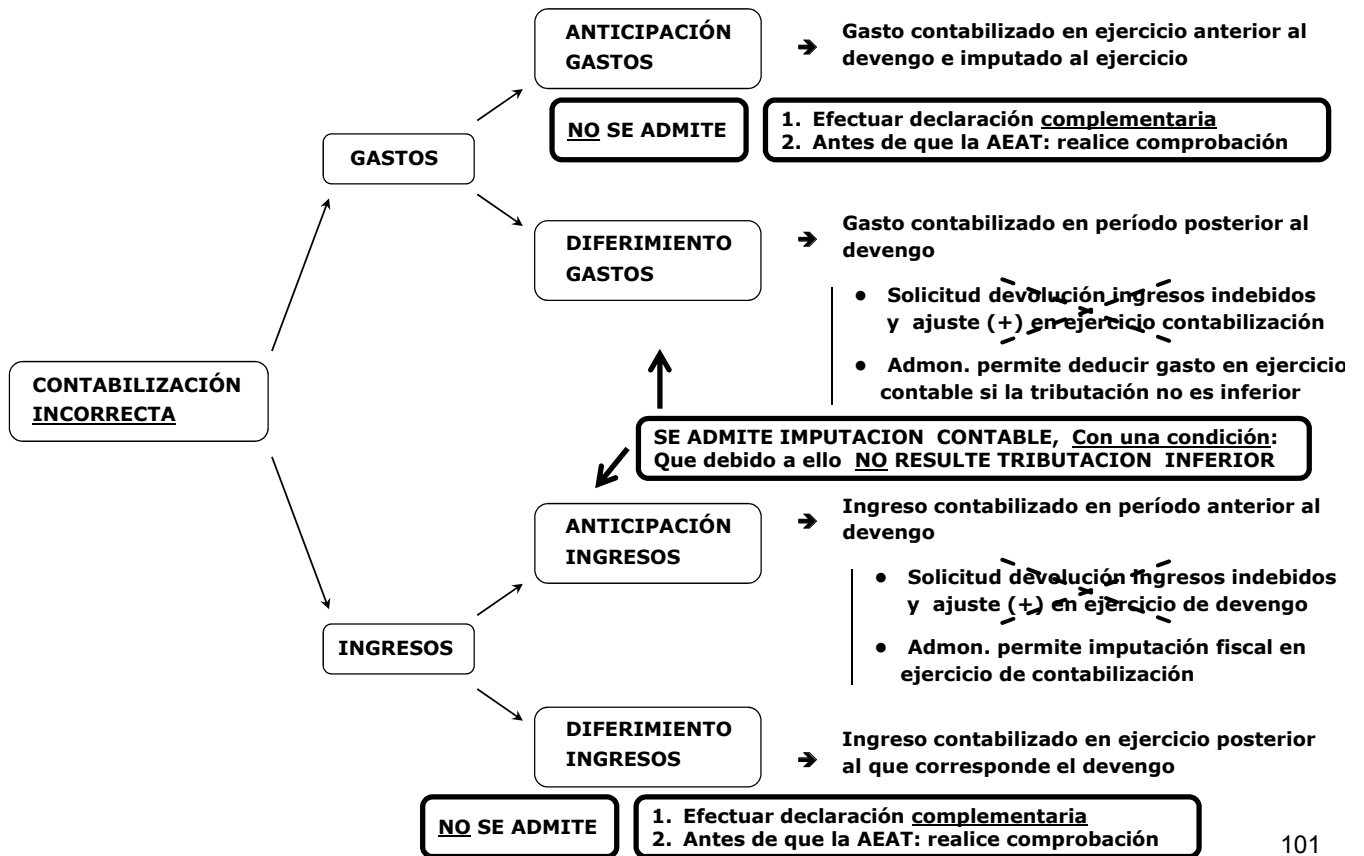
ANTICIPACIÓN GASTOS

→ Gasto contabilizado en ejercicio anterior al devengo e imputado al ejercicio

NO SE ADMITE

1. Efectuar declaración complementaria
2. Antes de que la AEAT: realice comprobación

GASTOS

DIFERIMIENTO GASTOS

→ Gasto contabilizado en período posterior al devengo

• Solicitud devolución ingresos indebidos y ajuste (+) en ejercicio contabilización

• Admon. permite deducir gasto en ejercicio contable si la tributación no es inferior

CONTABILIZACIÓN INCORRECTA

SE ADMITE IMPUTACION CONTABLE, Con una condición: Que debido a ello NO RESULTE TRIBUTACION INFERIOR

ANTICIPACIÓN INGRESOS

→ Ingreso contabilizado en período anterior al devengo

• Solicitud devolución ingresos indebidos y ajuste (+) en ejercicio de devengo

• Admon. permite imputación fiscal en ejercicio de contabilización

INGRESOS

DIFERIMIENTO INGRESOS

→ Ingreso contabilizado en ejercicio posterior al que corresponde el devengo

NO SE ADMITE

1. Efectuar declaración complementaria
2. Antes de que la AEAT: realice comprobación

101